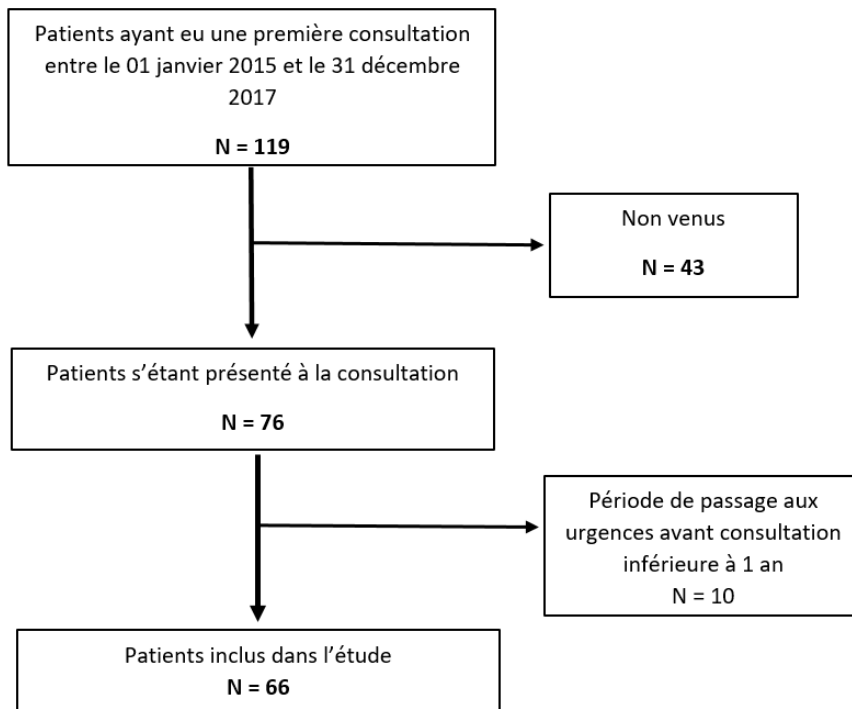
Patients ayant eu une première consultation entre le 01 janvier 2015 et le 31 décembre 2017

N = 119

Non venus

N = 43

Patients s'étant présenté à la consultation

N = 76

Période de passage aux urgences avant consultation inférieure à 1 an
N = 10

Patients inclus dans l'étude
N = 66